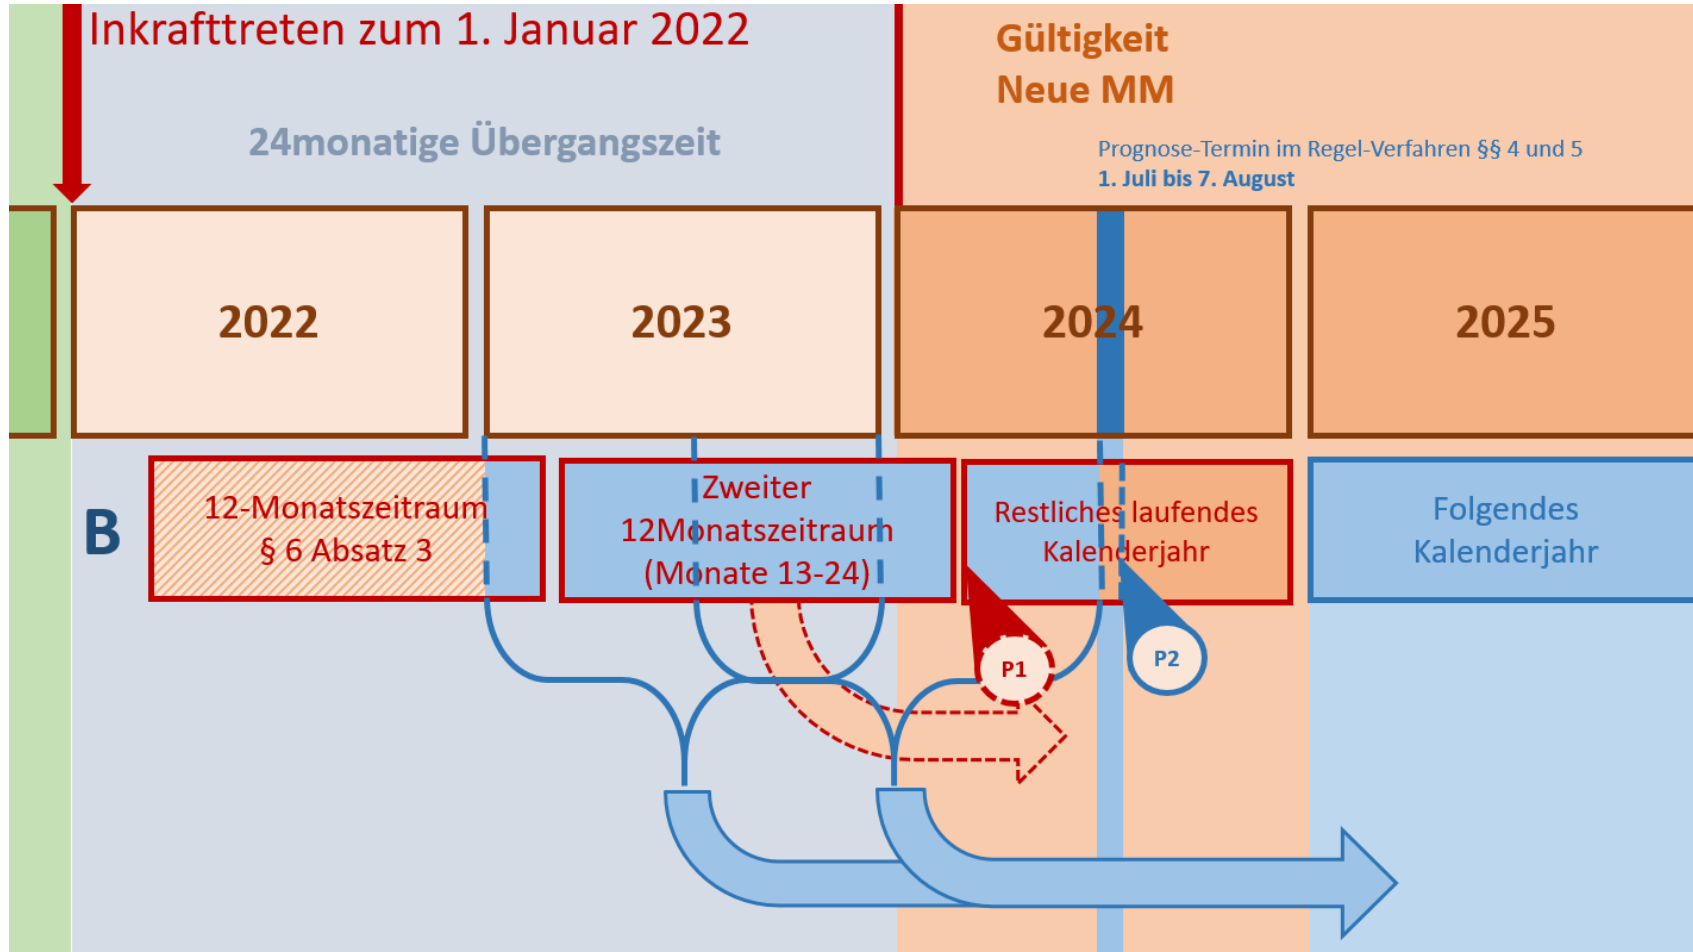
Inkrafttreten zum 1. Januar 2022

Gültigkeit
Neue MM

24monatige Übergangszeit

Prognose-Termin im Regel-Verfahren §§ 4 und 5
1. Juli bis 7. August

2022

2023

2024

2025

B

12-Monatszeitraum
§ 6 Absatz 3

Zweiter
12Monatszeitraum
(Monate 13-24)

Restliches laufendes
Kalenderjahr

Folgendes
Kalenderjahr

P1

P2